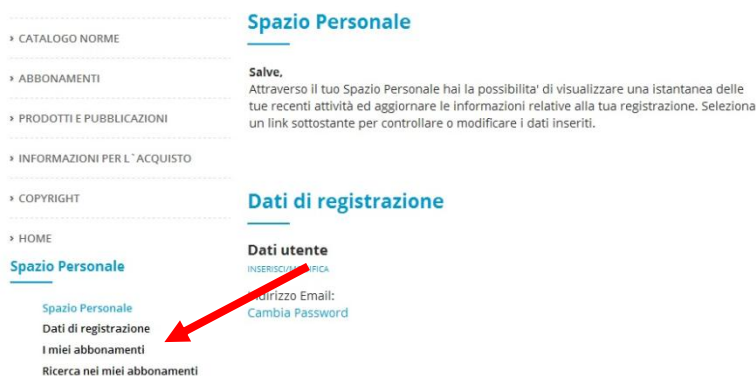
› CATALOGO NORME

› ABBONAMENTI

› PRODOTTI E PUBBLICAZIONI

› INFORMAZIONI PER L`ACQUISTO

› COPYRIGHT

› HOME

Spazio Personale

Spazio Personale
Dati di registrazione
I miei abbonamenti
Ricerca nei miei abbonamenti

Spazio Personale

Salve,
Attraverso il tuo Spazio Personale hai la possibilita' di visualizzare una istantanea delle tue recenti attività ed aggiornare le informazioni relative alla tua registrazione. Seleziona un link sottostante per controllare o modificare i dati inseriti.

Dati di registrazione

Dati utente
INSERISCI/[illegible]FICA

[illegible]ndirizzo Email:
Cambia Password